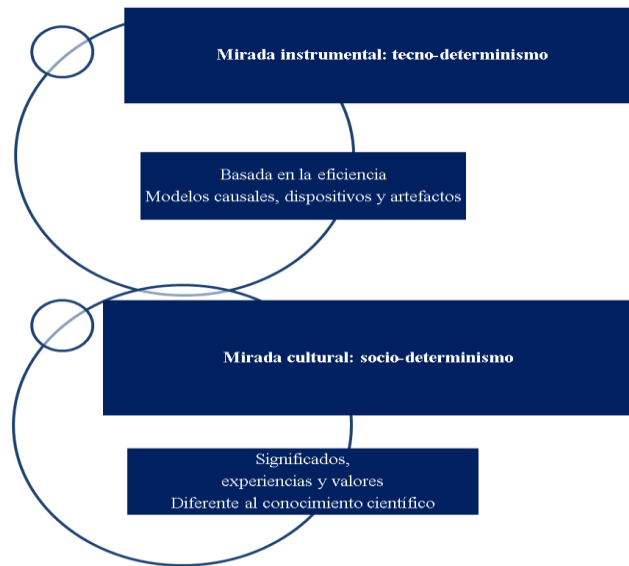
Mirada instrumental: tecno-determinismo

Basada en la eficiencia
Modelos causales, dispositivos y artefactos

Mirada cultural: socio-determinismo

Significados,
experiencias y valores
Diferente al conocimiento científico